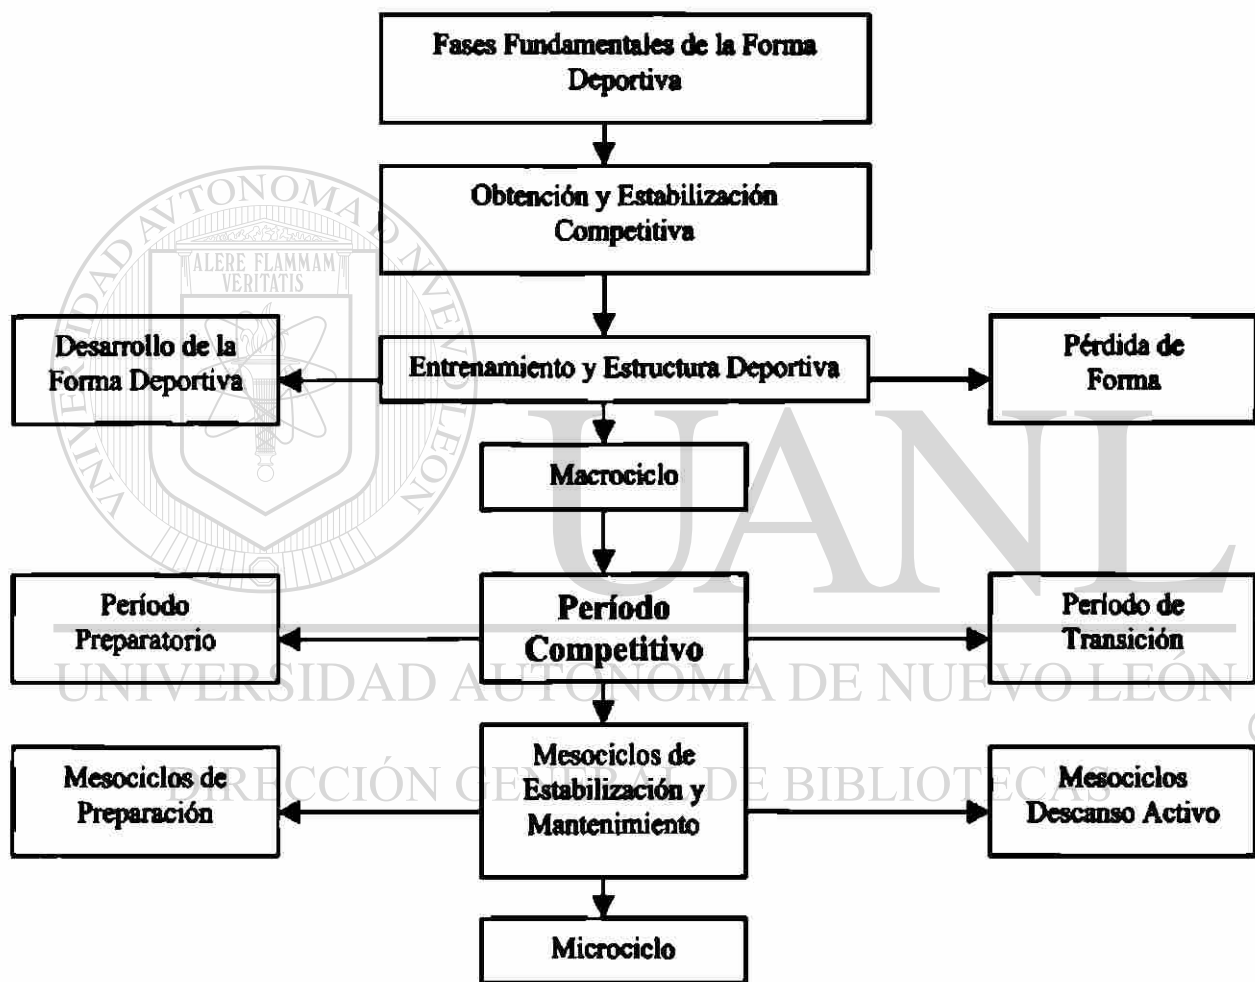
Fases Fundamentales de la Forma Deportiva

Obtención y Estabilización Competitiva

Desarrollo de la Forma Deportiva

Entrenamiento y Estructura Deportiva

Pérdida de Forma

Macrociclo

Período Preparatorio

Período Competitivo

Período de Transición

Mesociclos de Preparación

Mesociclos de Estabilización y Mantenimiento

Mesociclos Descanso Activo

Microciclo

ALERE FLAMMAM VERITATIS

UNIVERSIDAD AUTÓNOMA DE NUEVO LEÓN

UANL

UNIVERSIDAD AUTÓNOMA DE NUEVO LEÓN

DIRECCIÓN GENERAL DE BIBLIOTECAS

®